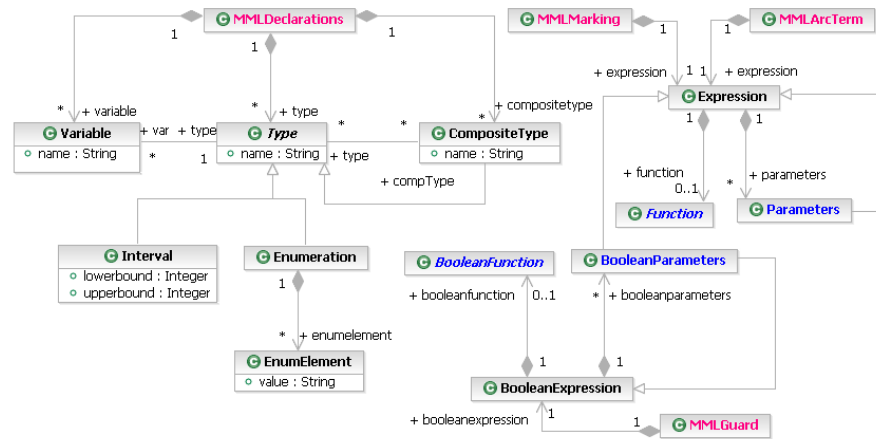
MMLDeclarations
1
1
1
* + variable
* + type
* + compositetype
Variable
name : String
+ var
+ type
*
1
Type
name : String
*
*
CompositeType
name : String
+ type
+ compType
Interval
lowerbound : Integer
upperbound : Integer
Enumeration
1
* + enumelement
EnumElement
value : String
MMLMarking
1
MMLArcTerm
1
+ expression
1
1
+ expression
Expression
1
1
+ function
0..1
Function
*
+ parameters
Parameters
BooleanFunction
BooleanParameters
+ booleanfunction
0..1
* + booleanparameters
1
1
BooleanExpression
+ booleanexpression
1
1
MMLGuard